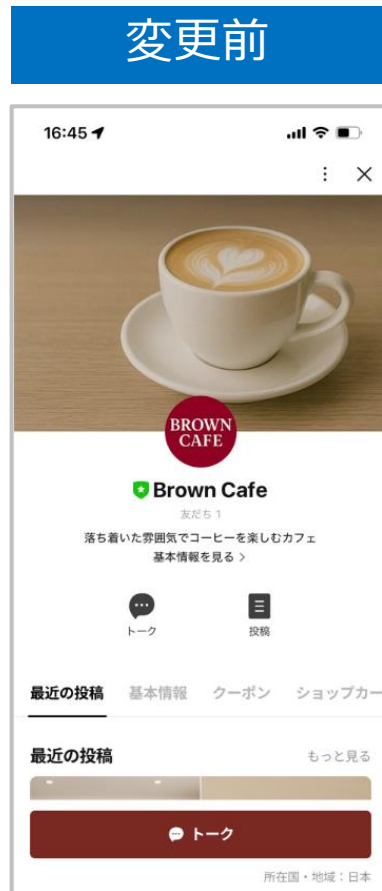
変更前

16:45

BROWN CAFE

Brown Cafe

友だち 1

落ち着いた雰囲気でコーヒーを楽しむカフェ

基本情報を見る >

トーク

投稿

最近の投稿 基本情報 クーポン ショップカー

最近の投稿

もっと見る

トーク

所在国・地域：日本